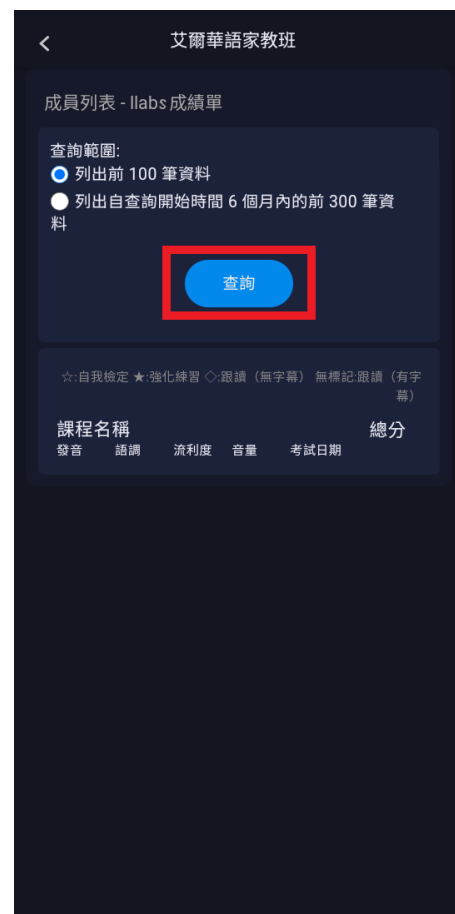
艾爾華語家教班

成員列表 - Ilabs成績單

查詢範圍:
列出前 100 筆資料
列出自查詢開始時間 6 個月內的前 300 筆資料

查詢

☆:自我檢定 ★:強化練習 ◇:跟讀（無字幕） 無標記:跟讀（有字幕）

課程名稱
總分
發音 語調 流利度 音量 考試日期